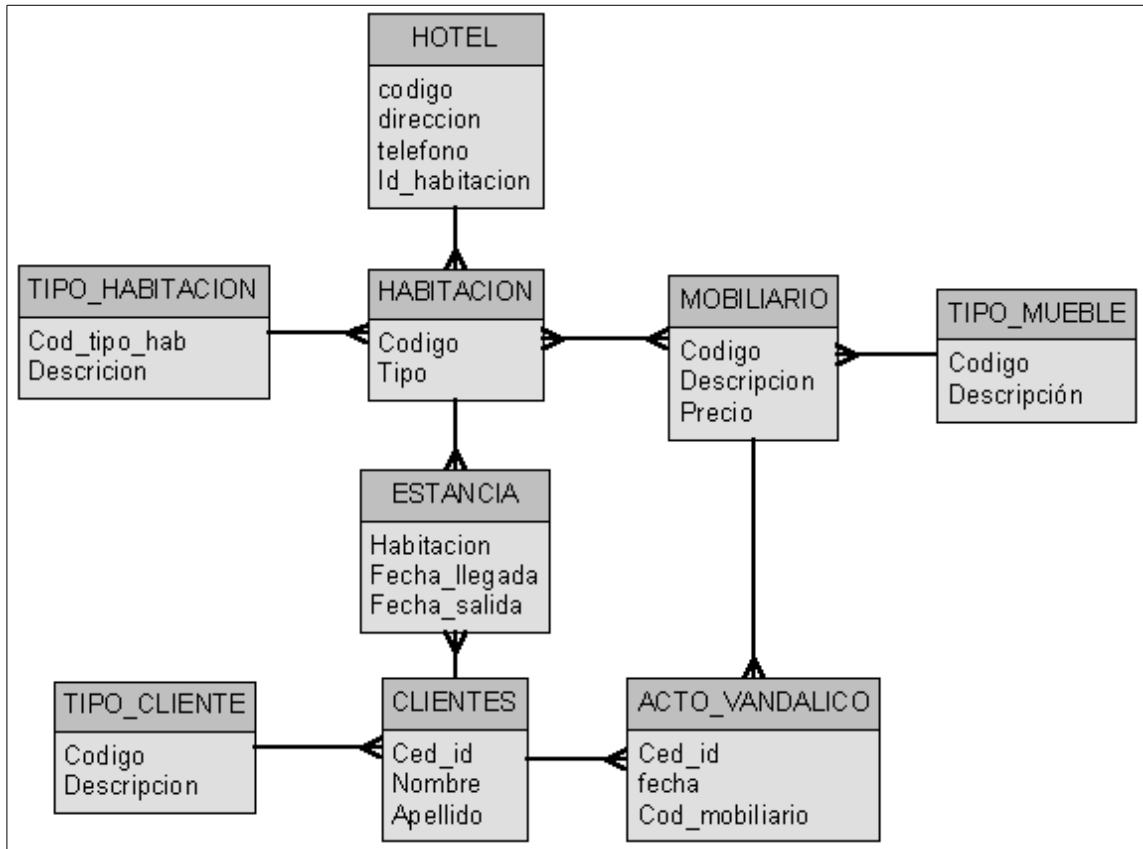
HOTEL
codigo
direccion
telefono
Id_habitacion

TIPO_HABITACION
Cod_tipo_hab
Descricion

HABITACION
Codigo
Tipo

MOBILIARIO
Codigo
Descripcion
Precio

TIPO_MUEBLE
Codigo
Descripción

ESTANCIA
Habitacion
Fecha_llegada
Fecha_salida

TIPO_CLIENTE
Codigo
Descripcion

CLIENTES
Ced_id
Nombre
Apellido

ACTO_VANDALICO
Ced_id
fecha
Cod_mobiliario